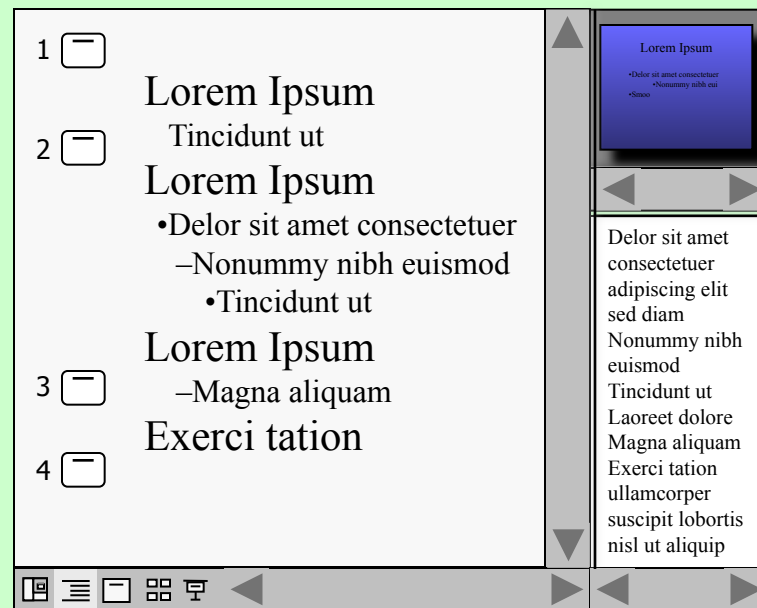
1

Lorem Ipsum

Tincidunt ut

2

Lorem Ipsum

•Delor sit amet consectetuer

–Nonummy nibh euismod

•Tincidunt ut

Lorem Ipsum

3

–Magna aliquam

Exerci tation

4

Lorem Ipsum

•Delor sit amet consectetuer

•Nonummy nibh eui

•Smoo

Delor sit amet consectetuer adipiscing elit sed diam Nonummy nibh euismod Tincidunt ut Laoreet dolore Magna aliquam Exerci tation ullamcorper suscipit lobortis nisl ut aliquip